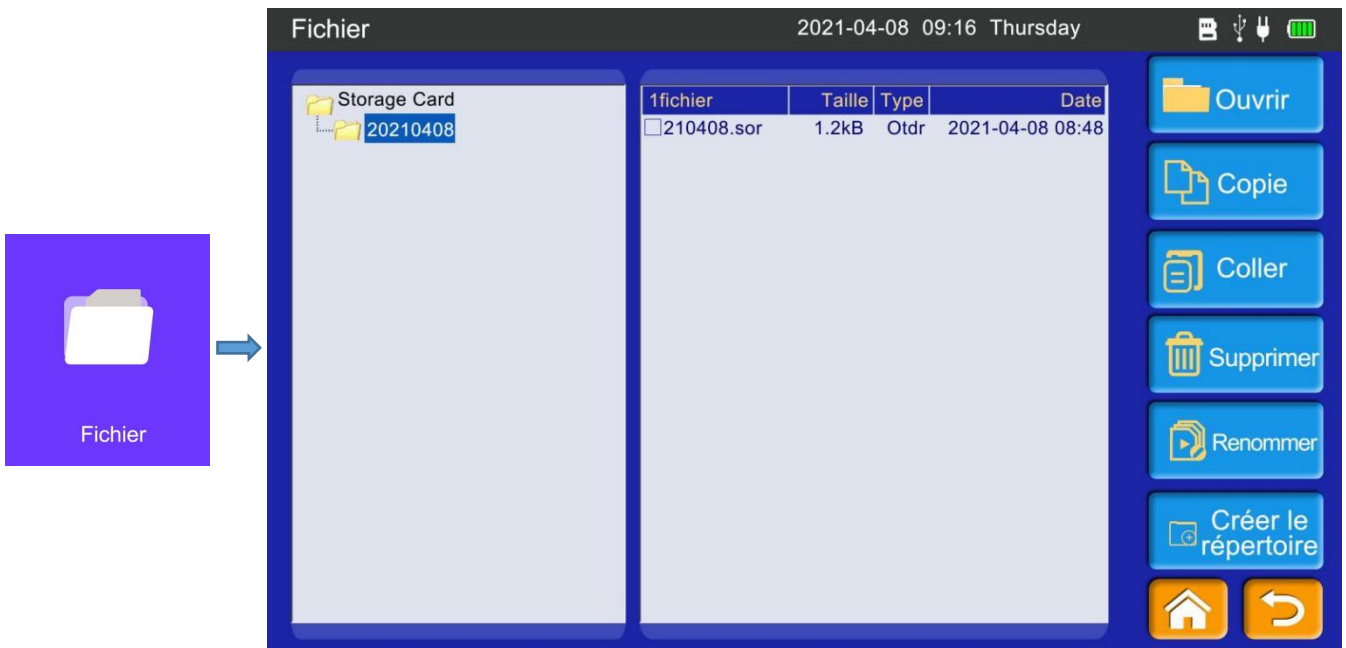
Fichier

Fichier 2021-04-08 09:16 Thursday

Storage Card
20210408

| 1fichier | Taille | Type | Date |
|---|---|---|---|
| 210408.sor | 1.2kB | Otdr | 2021-04-08 08:48 |

Ouvrir
Copie
Coller
Supprimer
Renommer
Créer le répertoire